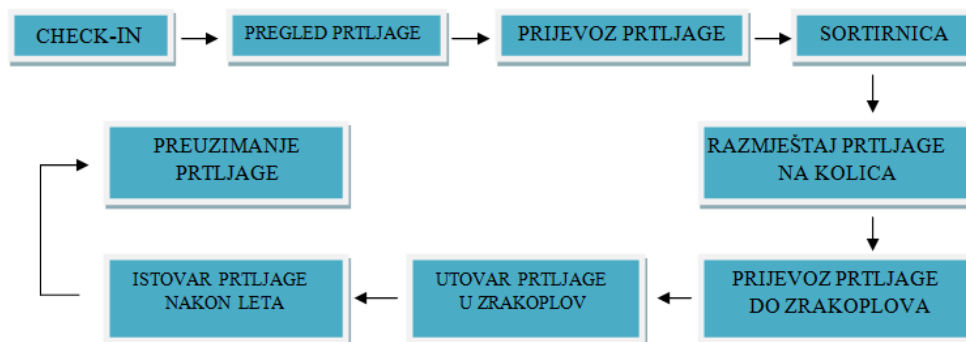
CHECK-IN

PREGLED PRTLJAGE

PRIJEVOZ PRTLJAGE

SORTIRNICA

RAZMJEŠTAJ PRTLJAGE NA KOLICA

PRIJEVOZ PRTLJAGE DO ZRAKOPLOVA

UTOVAR PRTLJAGE U ZRAKOPLOV

ISTOVAR PRTLJAGE NAKON LETA

PREUZIMANJE PRTLJAGE